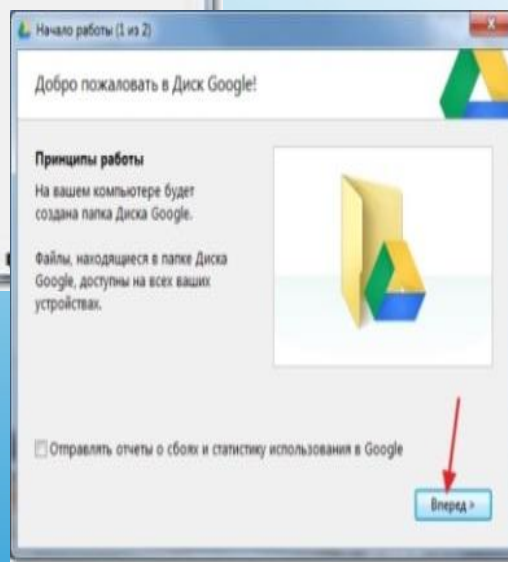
Начало работы (1 из 2)

Добро пожаловать в Диск Google!

Принципы работы

На вашем компьютере будет создана папка Диска Google.

Файлы, находящиеся в папке Диска Google, доступны на всех ваших устройствах.

Отправлять отчеты о сбоях и статистику использования в Google

Вперед >